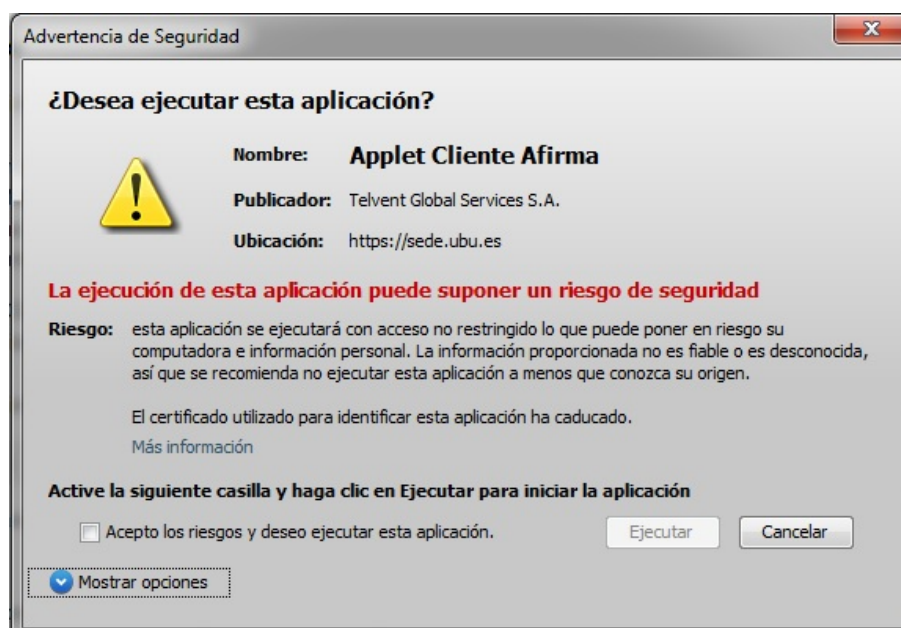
Advertencia de Seguridad

¿Desea ejecutar esta aplicación?

Nombre: Applet Cliente Afirma

Publicador: Telvent Global Services S.A.

Ubicación: https://sede.ubu.es

La ejecución de esta aplicación puede suponer un riesgo de seguridad

Riesgo: esta aplicación se ejecutará con acceso no restringido lo que puede poner en riesgo su computadora e información personal. La información proporcionada no es fiable o es desconocida, así que se recomienda no ejecutar esta aplicación a menos que conozca su origen.

El certificado utilizado para identificar esta aplicación ha caducado.

Más información

Active la siguiente casilla y haga clic en Ejecutar para iniciar la aplicación

Acepto los riesgos y deseo ejecutar esta aplicación.

Ejecutar

Cancelar

Mostrar opciones